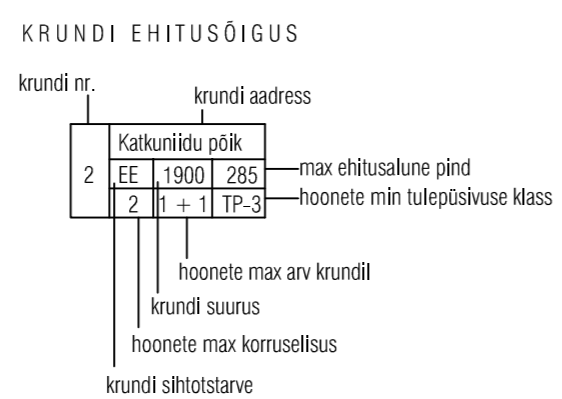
KRUNDI EHITUSÕIGUS

krundi nr.

krundi aadress

| 2 | Katkuniidu põik | | |
|---|---|---|---|
| | EE | 1900 | 285 |
| | 2 | 1 + 1 | TP-3 |

max ehitusalune pind

hoonete min tulepüsivuse klass

hoonete max arv krundil

krundi suurus

hoonete max korruselisus

krundi sihtotstarve